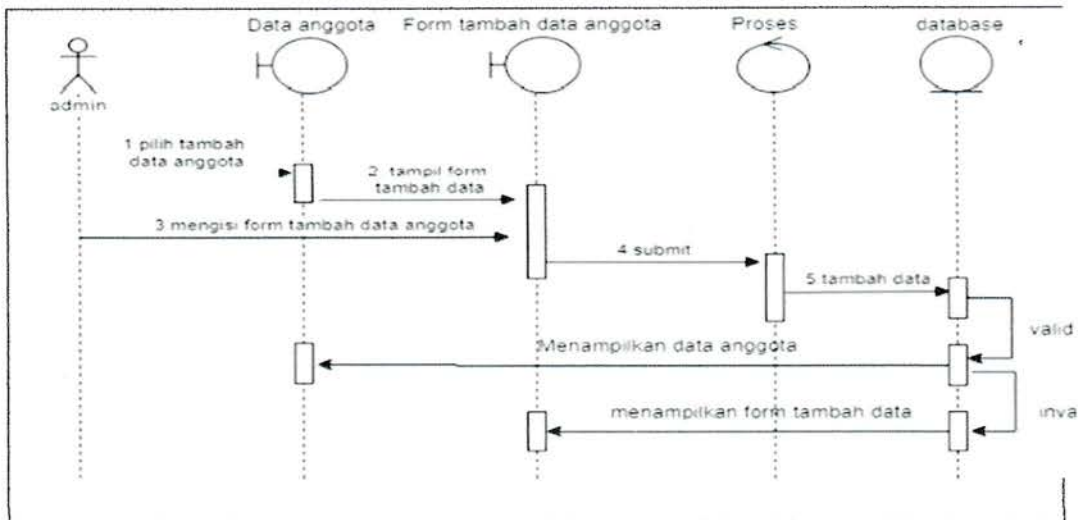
Data anggota

Form tambah data anggota

Proses

database

admin

1 pilih tambah data anggota

2 tampil form tambah data

3 mengisi form tambah data anggota

4 submit

5 tambah data

valid

Menampilkan data anggota

menampilkan form tambah data

inva